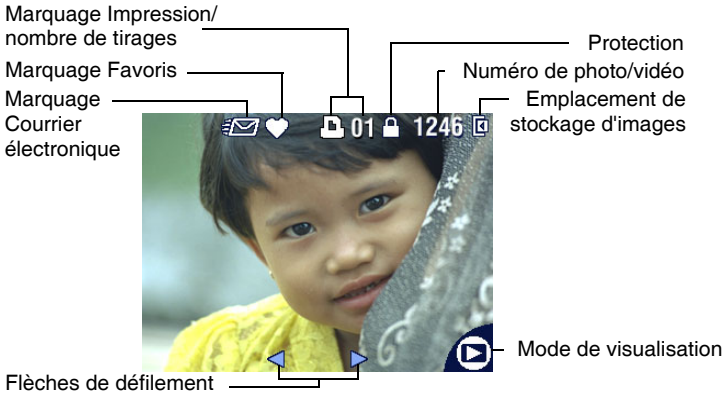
Marquage Impression/ nombre de tirages

Marquage Favoris

Marquage Courrier électronique

Protection

Numéro de photo/vidéo

Emplacement de stockage d'images

01

1246

Mode de visualisation

Flèches de défilement